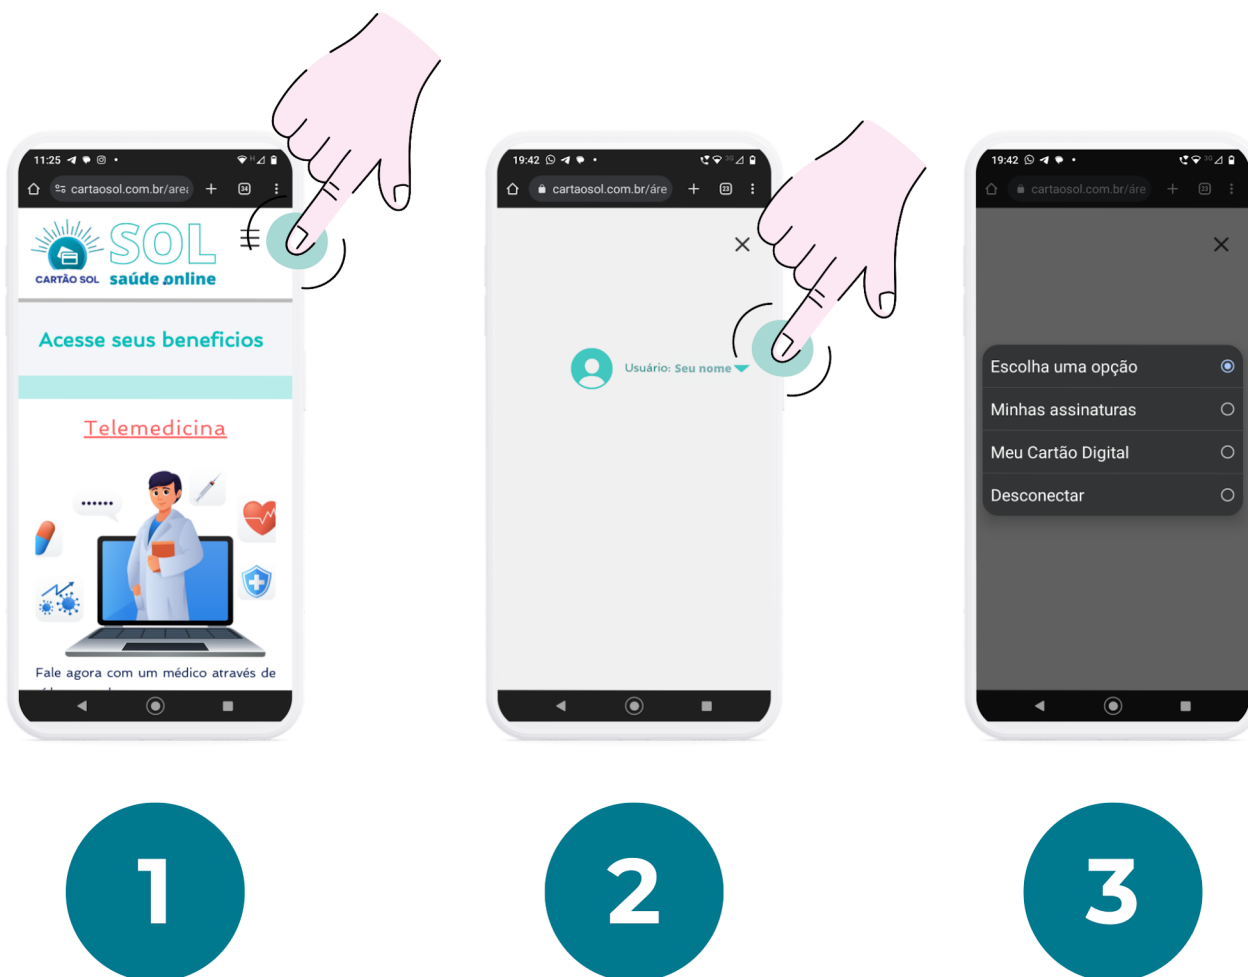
11:25

cartaosol.com.br/are

34

CARTÃO SOL

SOL

saúde online

Acesse seus benefícios

Telemedicina

Fale agora com um médico através de

1

19:42

cartaosol.com.br/áre

23

Usuário: Seu nome

2

19:42

cartaosol.com.br/áre

23

Escolha uma opção

Minhas assinaturas

Meu Cartão Digital

Desconectar

3